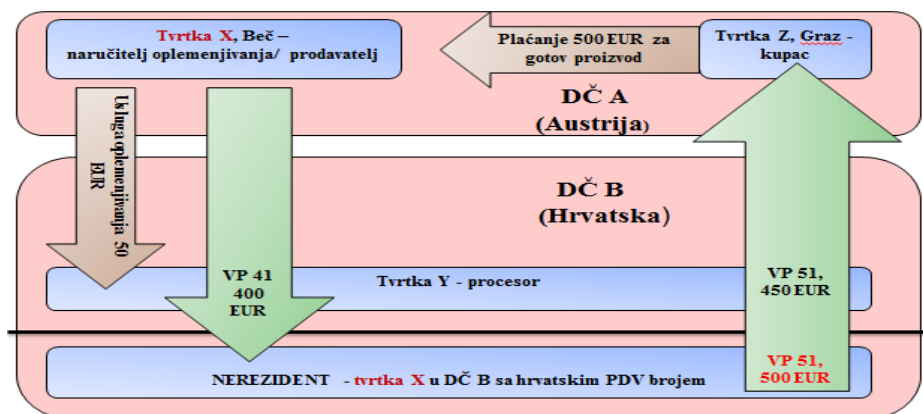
Tvrtka X, Beč – naručitelj oplemenjivanja/ prodavatelj

Plaćanje 500 EUR za gotov proizvod

Tvrtka Z, Graz - kupac

DČ A (Austrija)

Usluga oplemenjivanja 50 EUR

DČ B (Hrvatska)

VP 41 400 EUR

Tvrtka Y - procesor

VP 51, 450 EUR

NEREZIDENT - tvrtka X u DČ B sa hrvatskim PDV brojem

VP 51, 500 EUR